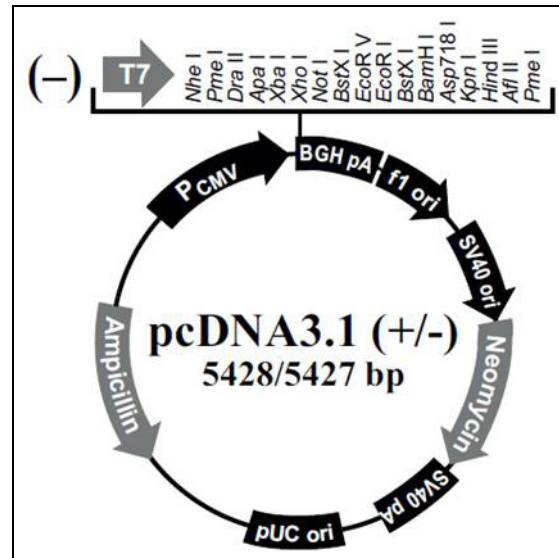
(–) T7 Nhe I Pme I Dra II Apa I Xba I Xho I Not I BstX I EcoR V EcoR I BstX I BamH I Asp718 I Kpn I Hind III Afl II Pme I

P CMV

BGH pA

f1 ori

SV40 ori

Neomycin

SV40 pA

pUC ori

Ampicillin

pcDNA3.1 (+/-)
5428/5427 bp